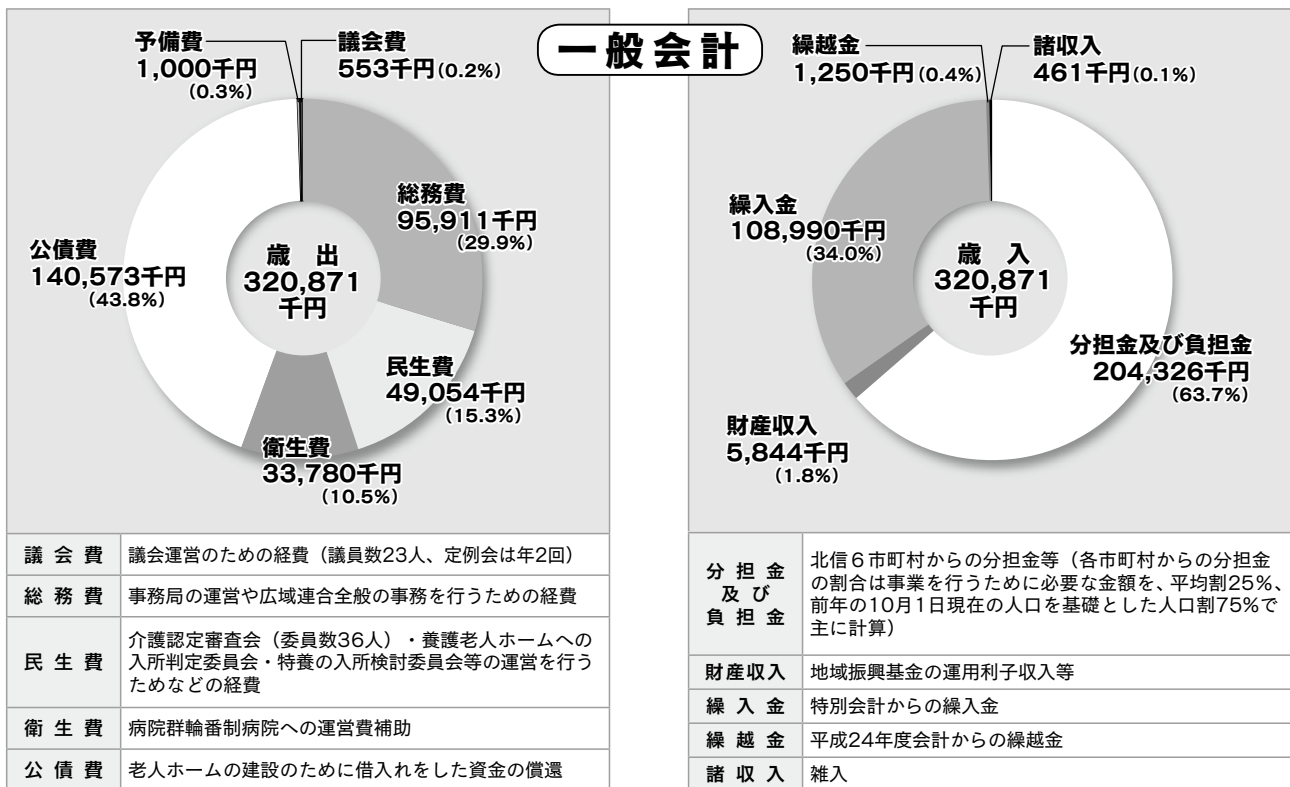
一般会計

予備費
1,000千円
(0.3%)

議会費
553千円(0.2%)

総務費
95,911千円
(29.9%)

公債費
140,573千円
(43.8%)

歳　出
320,871
千円

民生費
49,054千円
(15.3%)

衛生費
33,780千円
(10.5%)

| 議会費 | 議会運営のための経費（議員数23人、定例会は年2回） |
|---|---|
| 総務費 | 事務局の運営や広域連合全般の事務を行うための経費 |
| 民生費 | 介護認定審査会（委員数36人）・養護老人ホームへの入所判定委員会・特養の入所検討委員会等の運営を行うためなどの経費 |
| 衛生費 | 病院群輪番制病院への運営費補助 |
| 公債費 | 老人ホームの建設のために借入れをした資金の償還 |

繰越金
1,250千円(0.4%)

諸収入
461千円(0.1%)

繰入金
108,990千円
(34.0%)

歳　入
320,871
千円

分担金及び負担金
204,326千円
(63.7%)

財産収入
5,844千円
(1.8%)

| 分担金及び負担金 | 北信6市町村からの分担金等（各市町村からの分担金の割合は事業を行うために必要な金額を、平均割25%、前年の10月1日現在の人口を基礎とした人口割75%で主に計算） |
|---|---|
| 財産収入 | 地域振興基金の運用利子収入等 |
| 繰入金 | 特別会計からの繰入金 |
| 繰越金 | 平成24年度会計からの繰越金 |
| 諸収入 | 雑入 |